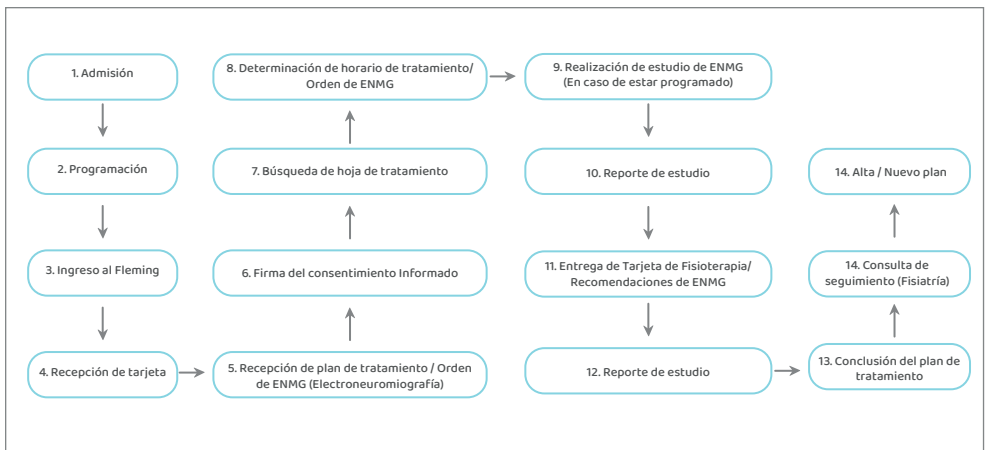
1. Admisión

2. Programación

3. Ingreso al Fleming

4. Recepción de tarjeta

5. Recepción de plan de tratamiento / Orden de ENMG (Electroneuromiografía)

6. Firma del consentimiento Informado

7. Búsqueda de hoja de tratamiento

8. Determinación de horario de tratamiento/ Orden de ENMG

9. Realización de estudio de ENMG (En caso de estar programado)

10. Reporte de estudio

11. Entrega de Tarjeta de Fisioterapia/ Recomendaciones de ENMG

12. Reporte de estudio

13. Conclusión del plan de tratamiento

14. Consulta de seguimiento (Fisiatría)

14. Alta / Nuevo plan